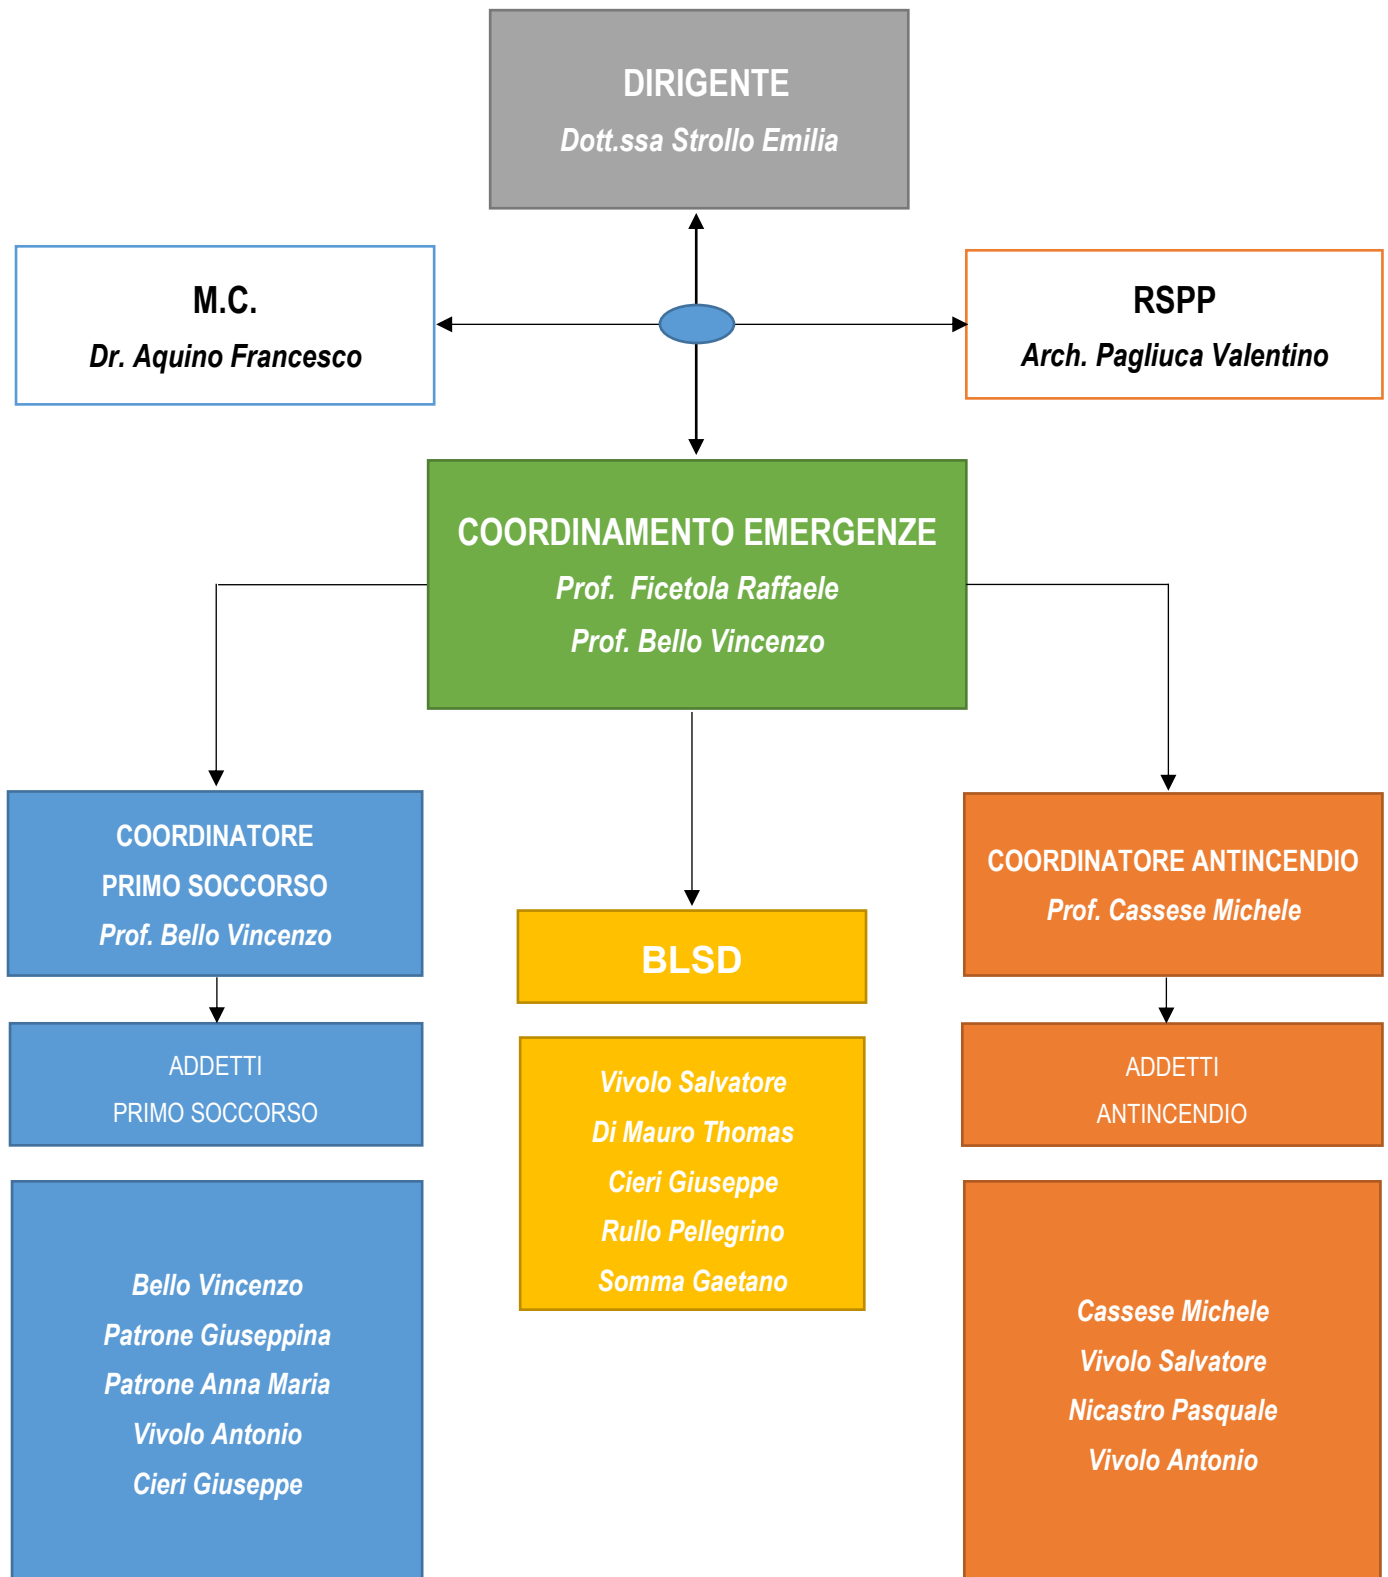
DIRIGENTE
Dott.ssa Strollo Emilia

M.C.
Dr. Aquino Francesco

RSPP
Arch. Pagliuca Valentino

COORDINAMENTO EMERGENZE
Prof. Ficetola Raffaele
Prof. Bello Vincenzo

COORDINATORE
PRIMO SOCCORSO
Prof. Bello Vincenzo

ADDETTI
PRIMO SOCCORSO

Bello Vincenzo
Patrone Giuseppina
Patrone Anna Maria
Vivolo Antonio
Cieri Giuseppe

BLSD

Vivolo Salvatore
Di Mauro Thomas
Cieri Giuseppe
Rullo Pellegrino
Somma Gaetano

COORDINATORE ANTINCENDIO
Prof. Cassese Michele

ADDETTI
ANTINCENDIO

Cassese Michele
Vivolo Salvatore
Nicastro Pasquale
Vivolo Antonio